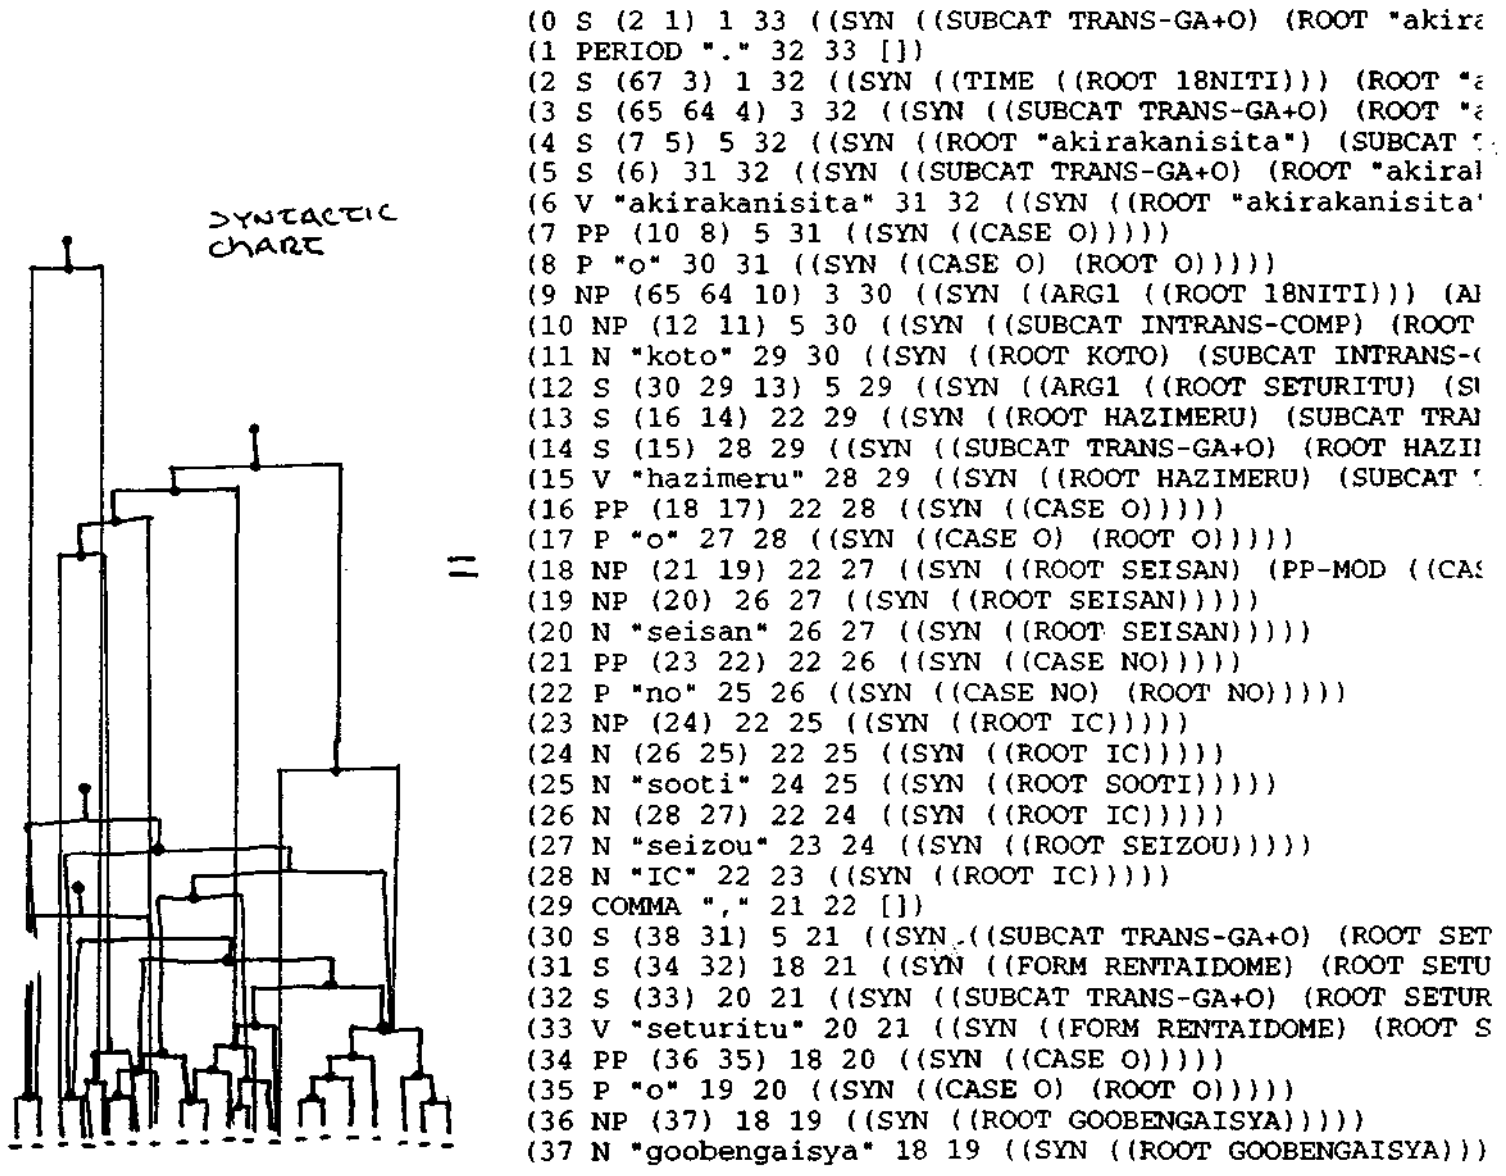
SYNTACTIC CHART

=

(0 S (2 1) 1 33 ((SYN ((SUBCAT TRANS-GA+O) (ROOT "akira
(1 PERIOD "." 32 33 [])
(2 S (67 3) 1 32 ((SYN ((TIME ((ROOT 18NITI))) (ROOT "a
(3 S (65 64 4) 3 32 ((SYN ((SUBCAT TRANS-GA+O) (ROOT "a
(4 S (7 5) 5 32 ((SYN ((ROOT "akirakanisita") (SUBCAT
(5 S (6) 31 32 ((SYN ((SUBCAT TRANS-GA+O) (ROOT "akiral
(6 V "akirakanisita" 31 32 ((SYN ((ROOT "akirakanisita'
(7 PP (10 8) 5 31 ((SYN ((CASE O)))))
(8 P "o" 30 31 ((SYN ((CASE O) (ROOT O)))))
(9 NP (65 64 10) 3 30 ((SYN ((ARG1 ((ROOT 18NITI))) (A
(10 NP (12 11) 5 30 ((SYN ((SUBCAT INTRANS-COMP) (ROOT
(11 N "koto" 29 30 ((SYN ((ROOT KOTO) (SUBCAT INTRANS-
(12 S (30 29 13) 5 29 ((SYN ((ARG1 ((ROOT SETURITU) (S
(13 S (16 14) 22 29 ((SYN ((ROOT HAZIMERU) (SUBCAT TRA
(14 S (15) 28 29 ((SYN ((SUBCAT TRANS-GA+O) (ROOT HAZI
(15 V "hazimeru" 28 29 ((SYN ((ROOT HAZIMERU) (SUBCAT
(16 PP (18 17) 22 28 ((SYN ((CASE O)))))
(17 P "o" 27 28 ((SYN ((CASE O) (ROOT O)))))
(18 NP (21 19) 22 27 ((SYN ((ROOT SEISAN) (PP-MOD ((CA
(19 NP (20) 26 27 ((SYN ((ROOT SEISAN)))))
(20 N "seisan" 26 27 ((SYN ((ROOT SEISAN)))))
(21 PP (23 22) 22 26 ((SYN ((CASE NO)))))
(22 P "no" 25 26 ((SYN ((CASE NO) (ROOT NO)))))
(23 NP (24) 22 25 ((SYN ((ROOT IC)))))
(24 N (26 25) 22 25 ((SYN ((ROOT IC)))))
(25 N "sooti" 24 25 ((SYN ((ROOT SOOTI)))))
(26 N (28 27) 22 24 ((SYN ((ROOT IC)))))
(27 N "seizou" 23 24 ((SYN ((ROOT SEIZOU)))))
(28 N "IC" 22 23 ((SYN ((ROOT IC)))))
(29 COMMA "," 21 22 [])
(30 S (38 31) 5 21 ((SYN ((SUBCAT TRANS-GA+O) (ROOT SET
(31 S (34 32) 18 21 ((SYN ((FORM RENTAIDOME) (ROOT SETU
(32 S (33) 20 21 ((SYN ((SUBCAT TRANS-GA+O) (ROOT SETUR
(33 V "seturitu" 20 21 ((SYN ((FORM RENTAIDOME) (ROOT S
(34 PP (36 35) 18 20 ((SYN ((CASE O)))))
(35 P "o" 19 20 ((SYN ((CASE O) (ROOT O)))))
(36 NP (37) 18 19 ((SYN ((ROOT GOOBENGAISYA)))))
(37 N "goobengaisya" 18 19 ((SYN ((ROOT GOOBENGAISYA)))